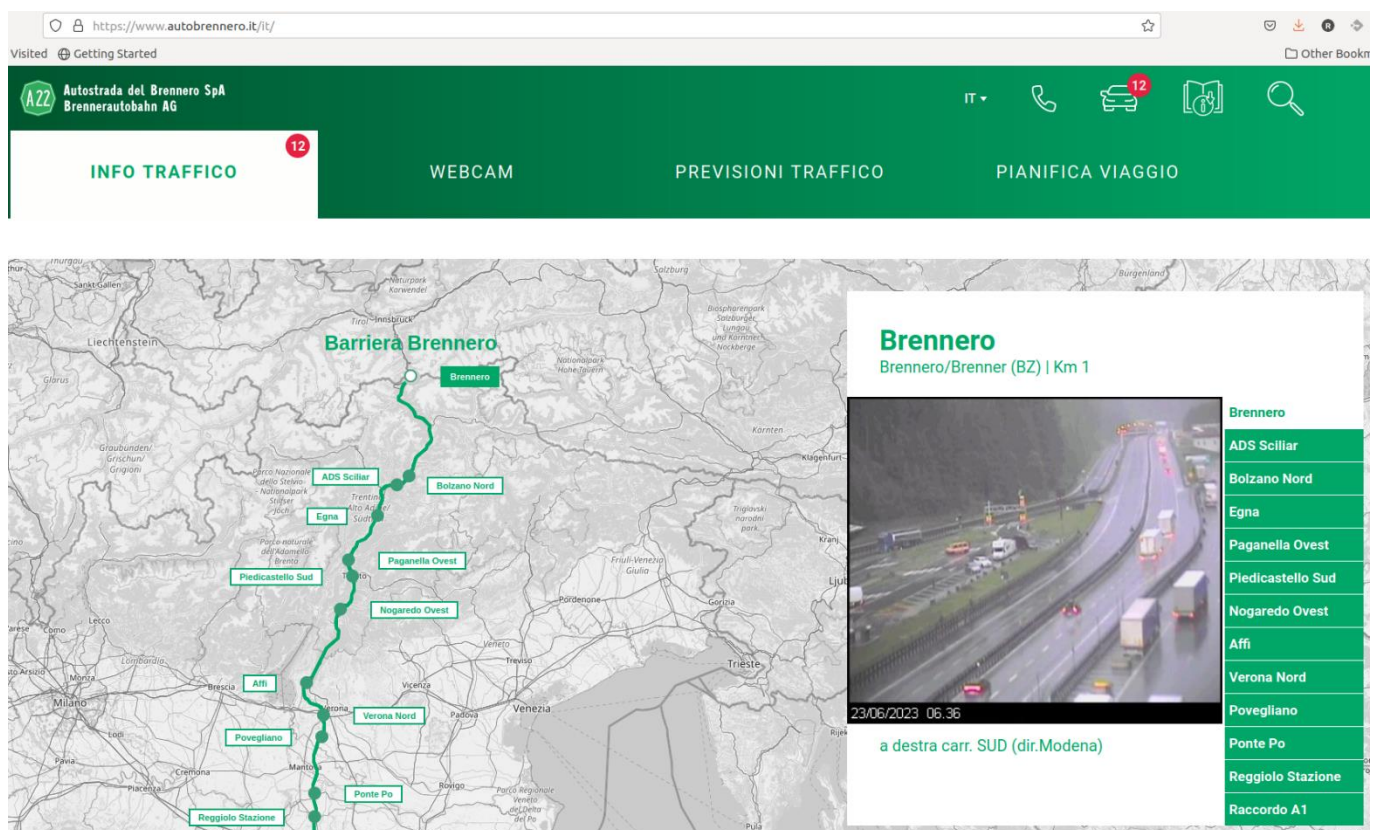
https://www.autobrennero.it/it/

Visited Getting Started

Other Bookm

A22 Autostrada del Brennero SpA
Brennerautobahn AG

IT

12

INFO TRAFFICO 12

WEBCAM

PREVISIONI TRAFFICO

PIANIFICA VIAGGIO

Barriera Brennero

Brennero

ADS Sciliar

Bolzano Nord

Egna

Paganella Ovest

Piedicastello Sud

Nogaredo Ovest

Affi

Verona Nord

Povegliano

Ponte Po

Reggiolo Stazione

Sankt Gallen
Liechtenstein
Glarus
Graubünden/Grischun/Grigioni
Naturpark Karwendel
Tirol
Innsbruck
Salzburg
Nationalpark Hohe Tauern
Kärnten
Klagenfurt
Burgenland
Parco Nazionale dello Stelvio
Trentino-Alto Adige/Südtirol
Parco naturale dell'Adamello Brenta
Trento
Triglavski narodni park
Kranj
Friuli-Venezia Giulia
Pordenone
Gorizia
Ljub
Trieste
Veneto
Treviso
Venezia
Vicenza
Padova
Verona
Lecco
Como
Lombardia
Brescia
Monza
Milano
Lodi
Pavia
Cremona
Piacenza
Mantova
Rovigo
Parco Regionale Veneto del Delta del Po
Rijek
Pula

Brennero
Brennero/Brenner (BZ) | Km 1

23/06/2023 06.36

a destra carr. SUD (dir.Modena)

Brennero
ADS Sciliar
Bolzano Nord
Egna
Paganella Ovest
Piedicastello Sud
Nogaredo Ovest
Affi
Verona Nord
Povegliano
Ponte Po
Reggiolo Stazione
Raccordo A1